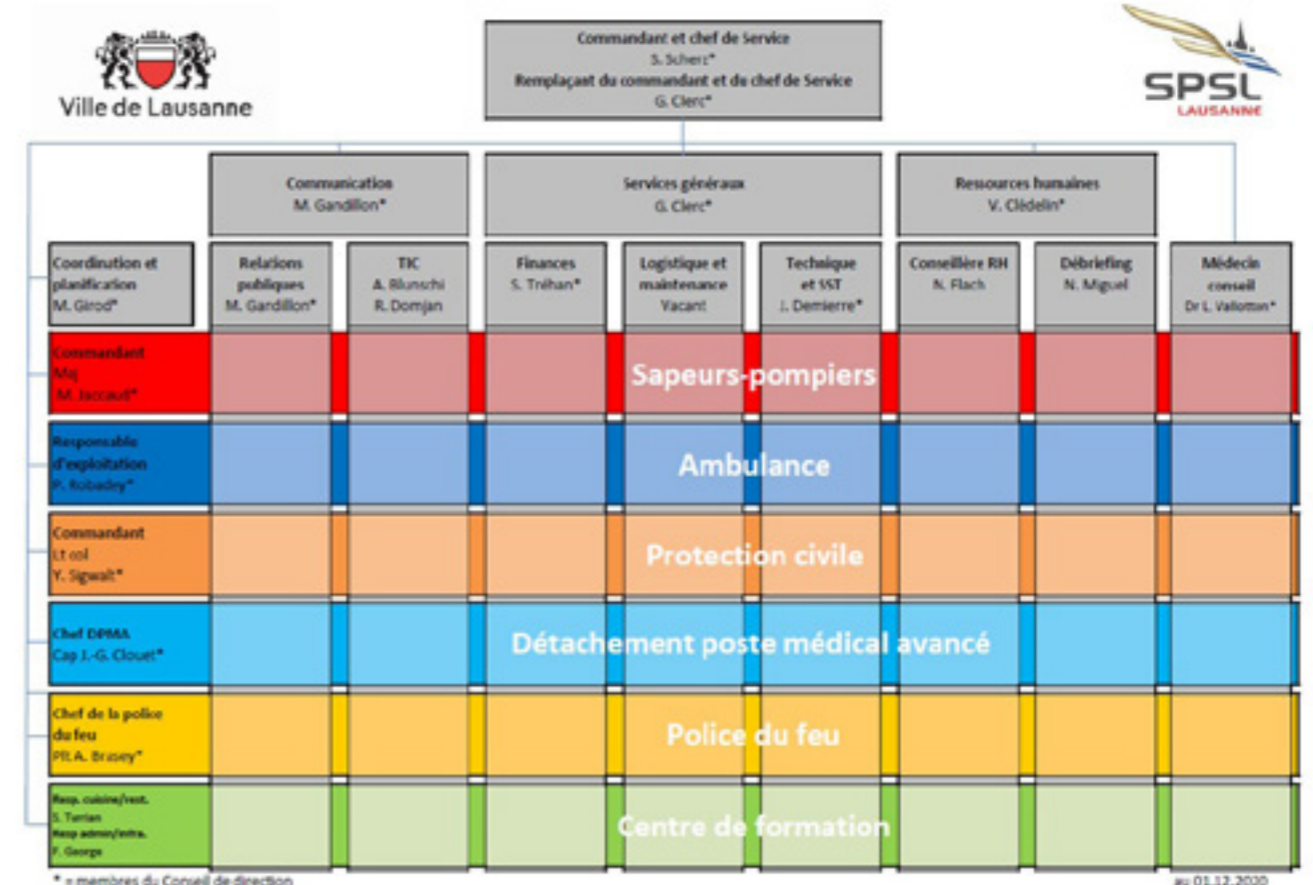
Ville de Lausanne

Commandant et chef de Service
S. Scherz*
Remplaçant du commandant et du chef de Service
G. Clerc*

SPSL
LAUSANNE

Communication
M. Gandillon*

Services généraux
G. Clerc*

Ressources humaines
V. Clédelin*

Coordination et planification
M. Girod*

Relations publiques
M. Gandillon*

TIC
A. Blunschi
R. Domjan

Finances
S. Tréhan*

Logistique et maintenance
Vacant

Technique et SST
J. Demierre*

Conseillère RH
N. Flach

Débriefing
N. Miguel

Médecin conseil
Dr L. Vallotton*

Commandant
Maj
M. Jaccaud*

Sapeurs-pompiers

Responsable d'exploitation
P. Robadey*

Ambulance

Commandant
Lt col
Y. Sigwalt*

Protection civile

Chef DPMA
Cap J.-G. Clouet*

Détachement poste médical avancé

Chef de la police du feu
Plt A. Brasey*

Police du feu

Resp. cuisine/vest.
S. Tarrian
Resp admin/intra.
F. George

Centre de formation

* = membres du Conseil de direction

au 01.12.2020